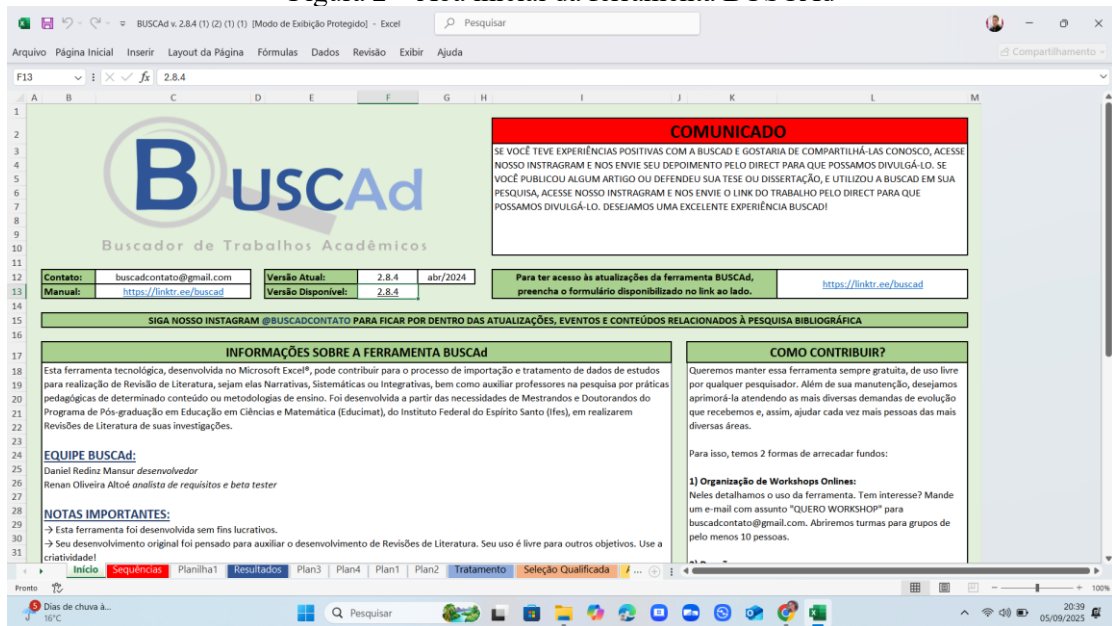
BUSCAd v. 2.8.4 (1) (2) (1) (1) [Modo de Exibição Protegido] - Excel

Pesquisar

Arquivo Página Inicial Inserir Layout da Página Fórmulas Dados Revisão Exibir Ajuda

Compartilhamento

F13

2.8.4

BUSCAd

Buscador de Trabalhos Acadêmicos

COMUNICADO

SE VOCÊ TEVE EXPERIÊNCIAS POSITIVAS COM A BUSCAD E GOSTARIA DE COMPARTILHÁ-LAS CONOSCO, ACESSE NOSSO INSTRAGRAM E NOS ENVIE SEU DEPOIMENTO PELO DIRECT PARA QUE POSSAMOS DIVULGÁ-LO. SE VOCÊ PUBLICOU ALGUM ARTIGO OU DEFENDEU SUA TESE OU DISSERTAÇÃO, E UTILIZOU A BUSCAD EM SUA PESQUISA, ACESSE NOSSO INSTRAGRAM E NOS ENVIE O LINK DO TRABALHO PELO DIRECT PARA QUE POSSAMOS DIVULGÁ-LO. DESEJAMOS UMA EXCELENTE EXPERIÊNCIA BUSCAD!

| Contato: | buscadcontato@gmail.com | Versão Atual: | 2.8.4 | abr/2024 |
|---|---|---|---|---|
| Manual: | https://linktr.ee/buscad | Versão Disponível: | 2.8.4 | |

Para ter acesso às atualizações da ferramenta BUSCAd, preencha o formulário disponibilizado no link ao lado.

https://linktr.ee/buscad

SIGA NOSSO INSTAGRAM @BUSCADCONTATO PARA FICAR POR DENTRO DAS ATUALIZAÇÕES, EVENTOS E CONTEÚDOS RELACIONADOS À PESQUISA BIBLIOGRÁFICA

INFORMAÇÕES SOBRE A FERRAMENTA BUSCAd

Esta ferramenta tecnológica, desenvolvida no Microsoft Excel®, pode contribuir para o processo de importação e tratamento de dados de estudos para realização de Revisão de Literatura, sejam elas Narrativas, Sistemáticas ou Integrativas, bem como auxiliar professores na pesquisa por práticas pedagógicas de determinado conteúdo ou metodologias de ensino. Foi desenvolvida a partir das necessidades de Mestrandos e Doutorandos do Programa de Pós-graduação em Educação em Ciências e Matemática (Educimat), do Instituto Federal do Espírito Santo (Ifes), em realizarem Revisões de Literatura de suas investigações.

EQUIPE BUSCAd:
Daniel Redinz Mansur desenvolvedor
Renan Oliveira Altoé analista de requisitos e beta tester

NOTAS IMPORTANTES:
→ Esta ferramenta foi desenvolvida sem fins lucrativos.
→ Seu desenvolvimento original foi pensado para auxiliar o desenvolvimento de Revisões de Literatura. Seu uso é livre para outros objetivos. Use a criatividade!

COMO CONTRIBUIR?

Queremos manter essa ferramenta sempre gratuita, de uso livre por qualquer pesquisador. Além de sua manutenção, desejamos aprimorá-la atendendo as mais diversas demandas de evolução que recebemos e, assim, ajudar cada vez mais pessoas das mais diversas áreas.

Para isso, temos 2 formas de arrecadar fundos:

1) Organização de Workshops Onlines:
Neles detalhamos o uso da ferramenta. Tem interesse? Mande um e-mail com assunto "QUERO WORKSHOP" para buscadcontato@gmail.com. Abriremos turmas para grupos de pelo menos 10 pessoas.

Início Sequências Planilha1 Resultados Plan3 Plan4 Plan1 Plan2 Tratamento Seleção Qualificada

Pronto

100%

Dias de chuva à... 16°C

Pesquisar

20:39
05/09/2025